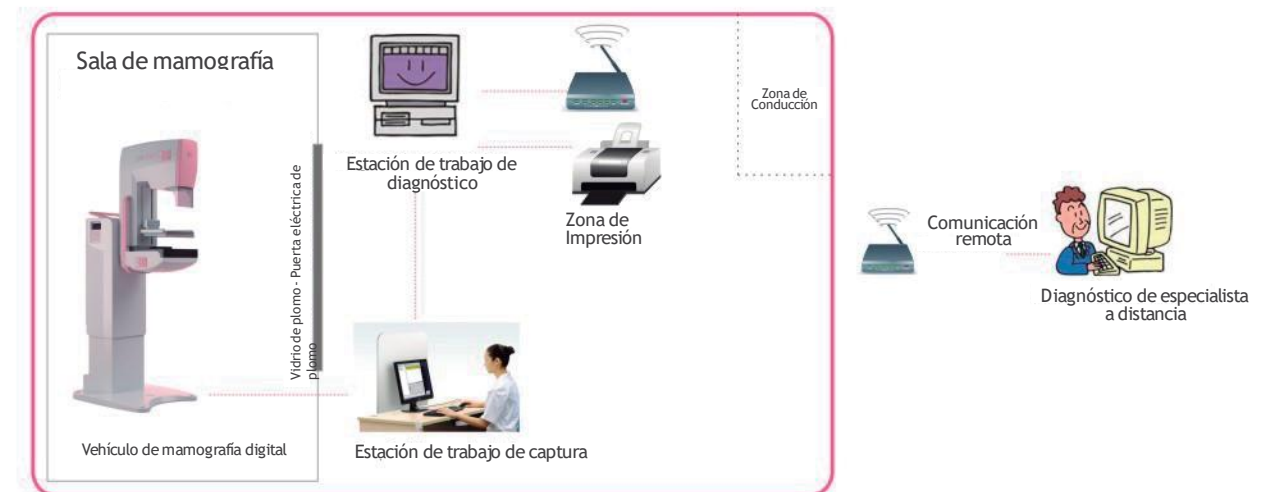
Sala de mamografía

Estación de trabajo de diagnóstico

Zona de Impresión

Zona de Conducción

Comunicación remota

Diagnóstico de especialista a distancia

Vidrio de plomo - Puerta eléctrica de plomo

Vehículo de mamografía digital

Estación de trabajo de captura